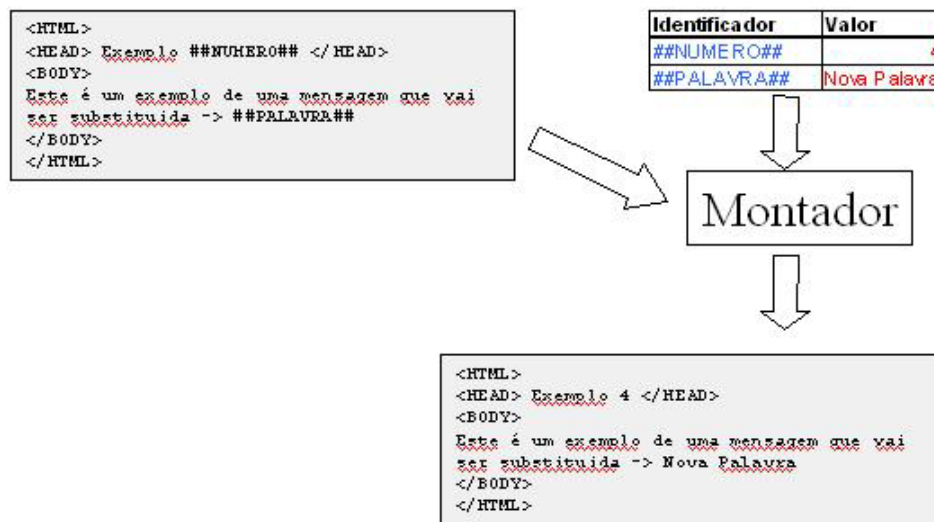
<HTML>
<HEAD> Exemplo ##NUMERO## </HEAD>
<BODY>
Este é um exemplo de uma mensagem que vai ser substituida -> ##PALAVRA##
</BODY>
</HTML>

| Identificador | Valor |
|---|---|
| ##NUMERO## | 4 |
| ##PALAVRA## | Nova Palavra |

Montador

<HTML>
<HEAD> Exemplo 4 </HEAD>
<BODY>
Este é um exemplo de uma mensagem que vai ser substituida -> Nova Palavra
</BODY>
</HTML>